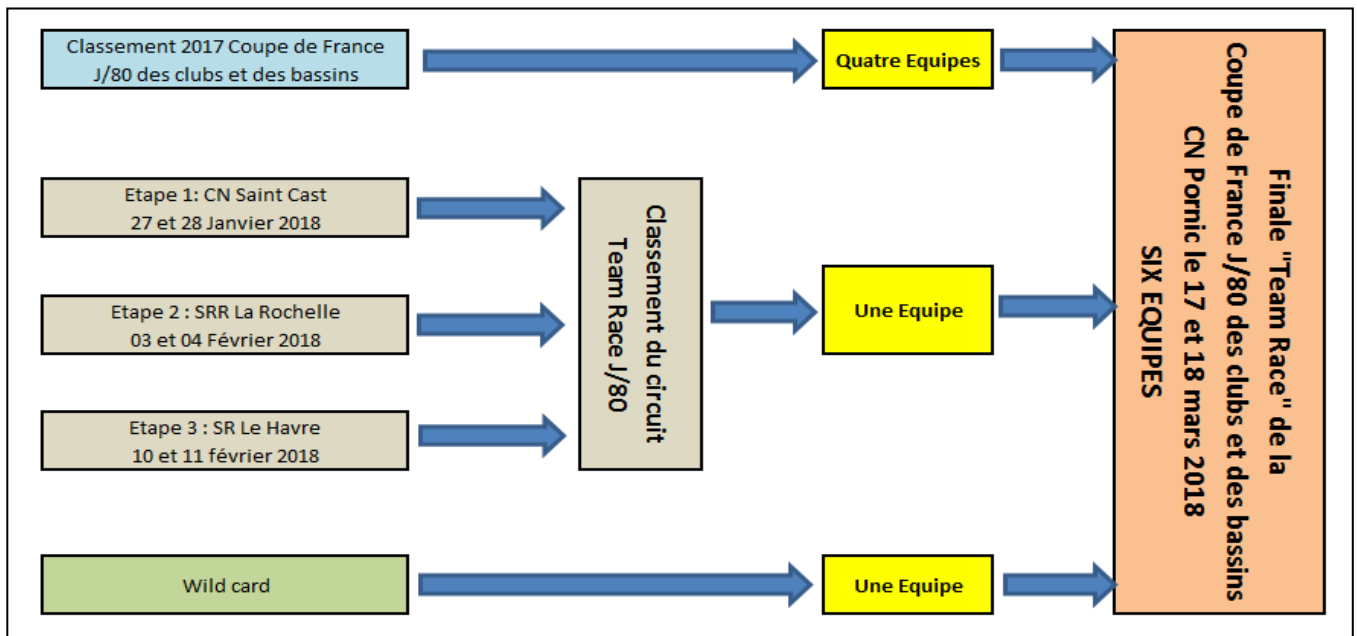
Classement 2017 Coupe de France J/80 des clubs et des bassins

Quatre Equipes

Etape 1: CN Saint Cast
27 et 28 Janvier 2018

Etape 2 : SRR La Rochelle
03 et 04 Février 2018

Etape 3 : SR Le Havre
10 et 11 février 2018

Classement du circuit
Team Race J/80

Une Equipe

Wild card

Une Equipe

Finale "Team Race" de la
Coupe de France J/80 des clubs et des bassins
CN Pornic le 17 et 18 mars 2018
SIX EQUIPES